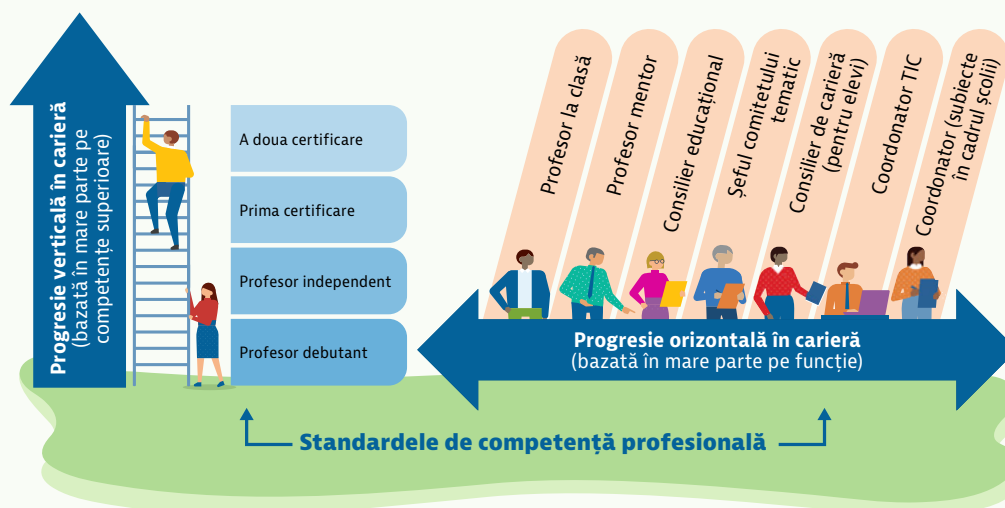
Progresie verticală în carieră
(bazată în mare parte pe competențe superioare)

A doua certificare

Prima certificare

Profesor independent

Profesor debutant

Profesor la clasă

Profesor mentor

Consilier educațional

Șeful comitetului tematic

Consilier de carieră (pentru elevi)

Coordonator TIC

Coordonator (subiecte în cadrul școlii)

Progresie orizontală în carieră
(bazată în mare parte pe funcție)

Standardele de competență profesională